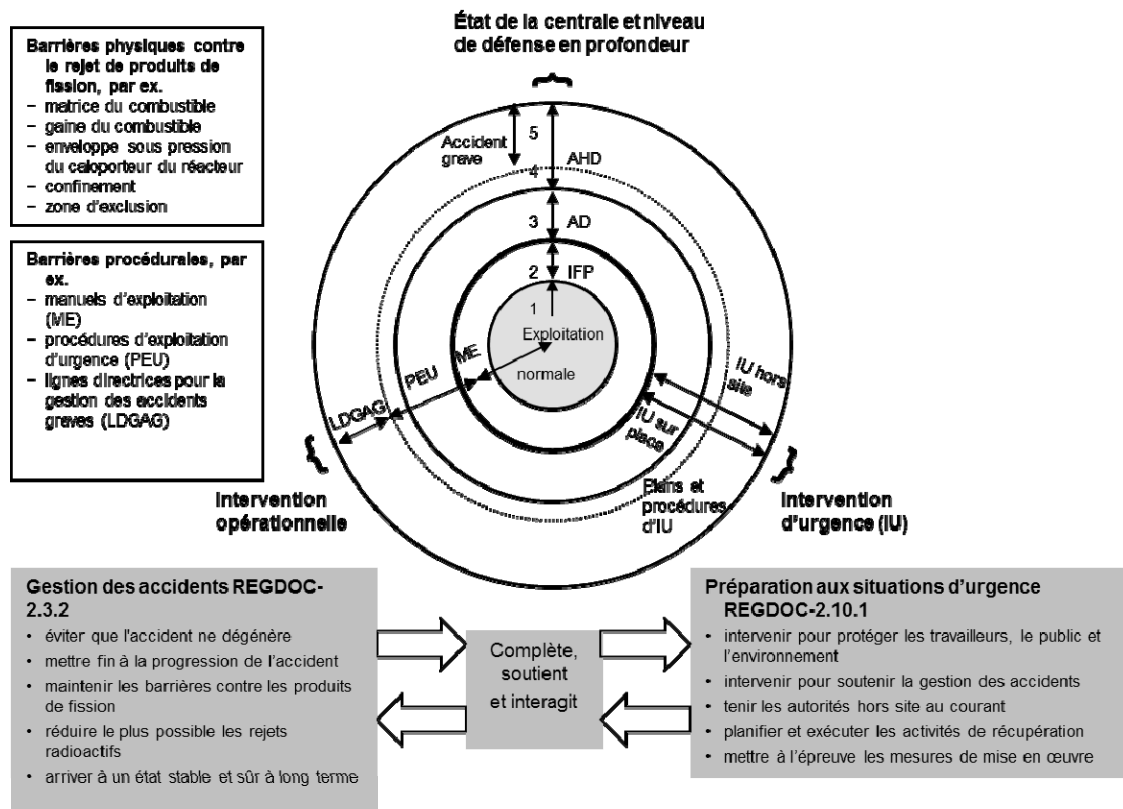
Barrières physiques contre le rejet de produits de fission, par ex.
– matrice du combustible
– gaine du combustible
– enveloppe sous pression du caloporteur du réacteur
– confinement
– zone d'exclusion

Barrières procédurales, par ex.
– manuels d'exploitation (ME)
– procédures d'exploitation d'urgence (PEU)
– lignes directrices pour la gestion des accidents graves (LDGAG)

État de la centrale et niveau de défense en profondeur

Accident grave
5
AHD
4
3
AD
2
IFP
1
Exploitation normale
ME
PEU
LDGAG
IU hors site
IU sur place
Plans et procédures d'IU

Intervention opérationnelle

Intervention d'urgence (IU)

Gestion des accidents REGDOC-2.3.2
• éviter que l'accident ne dégénère
• mettre fin à la progression de l'accident
• maintenir les barrières contre les produits de fission
• réduire le plus possible les rejets radioactifs
• arriver à un état stable et sûr à long terme

Complète, soutient et interagit

Préparation aux situations d'urgence REGDOC-2.10.1
• intervenir pour protéger les travailleurs, le public et l'environnement
• intervenir pour soutenir la gestion des accidents
• tenir les autorités hors site au courant
• planifier et exécuter les activités de récupération
• mettre à l'épreuve les mesures de mise en œuvre